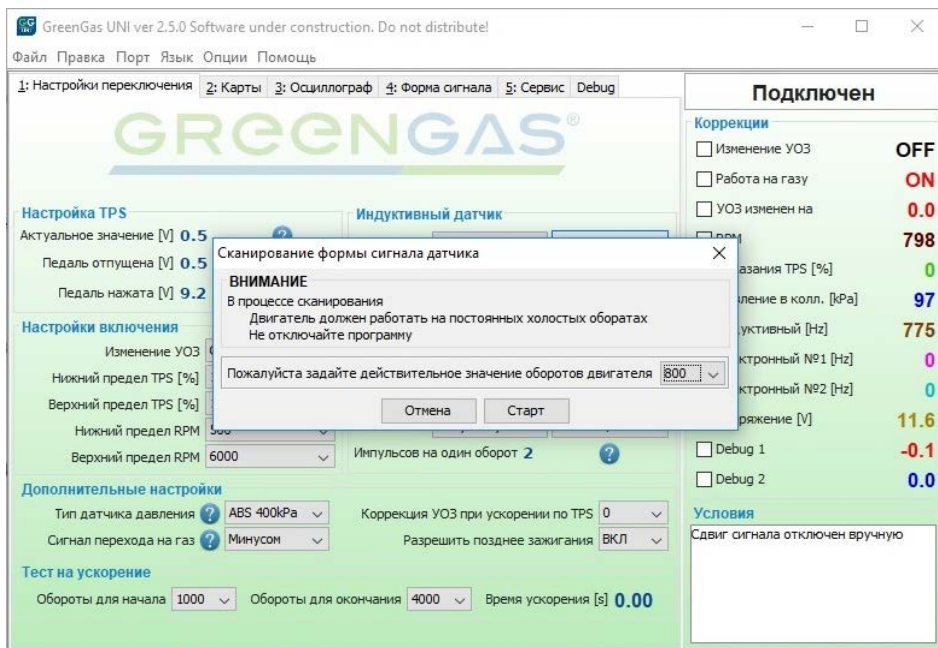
GreenGas UNI ver 2.5.0 Software under construction. Do not distribute!

Файл Правка Порт Язык Опции Помощь

1: Настройки переключения 2: Карты 3: Осциллограф 4: Форма сигнала 5: Сервис Debug

GREENGAS®

Настройка TPS
Актуальное значение [V] 0.5
Педаль отпущена [V] 0.5
Педаль нажата [V] 9.2

Индуктивный датчик

Настройки включения
Изменение УОЗ
Нижний предел TPS [%]
Верхний предел TPS [%]
Нижний предел RPM 500
Верхний предел RPM 6000

Импульсов на один оборот 2

Сканирование формы сигнала датчика
ВНИМАНИЕ
В процессе сканирования
Двигатель должен работать на постоянных холостых оборатах
Не отключайте программу
Пожалуйста задайте действительное значение оборотов двигателя 800
Отмена Старт

Дополнительные настройки
Тип датчика давления ABS 400kPa
Сигнал перехода на газ Минусом
Коррекция УОЗ при ускорении по TPS 0
Разрешить позднее зажигания ВКЛ

Тест на ускорение
Обороты для начала 1000 Обороты для окончания 4000 Время ускорения [s] 0.00

Подключен

Коррекции
Изменение УОЗ OFF
Работа на газу ON
УОЗ изменен на 0.0
RPM 798
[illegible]азания TPS [%] 0
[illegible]ление в колл. [kPa] 97
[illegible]уктивный [Hz] 775
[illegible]ктронный №1 [Hz] 0
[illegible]ктронный №2 [Hz] 0
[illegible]ряжение [V] 11.6
Debug 1 -0.1
Debug 2 0.0

Условия
Сдвиг сигнала отключен вручную